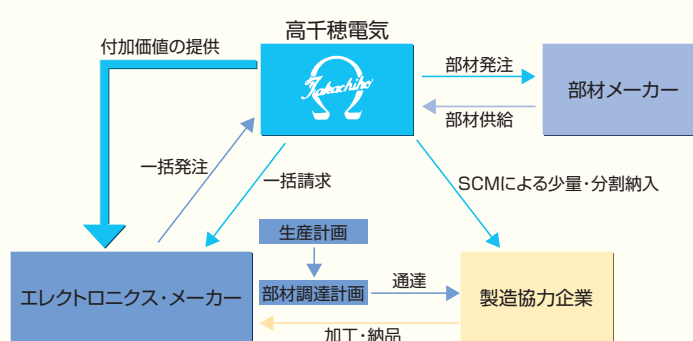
高千穂電気

Takachiho

付加価値の提供

部材発注

部材メーカー

部材供給

一括発注

一括請求

SCMによる少量・分割納入

生産計画

エレクトロニクス・メーカー

部材調達計画

通達

製造協力企業

加工・納品